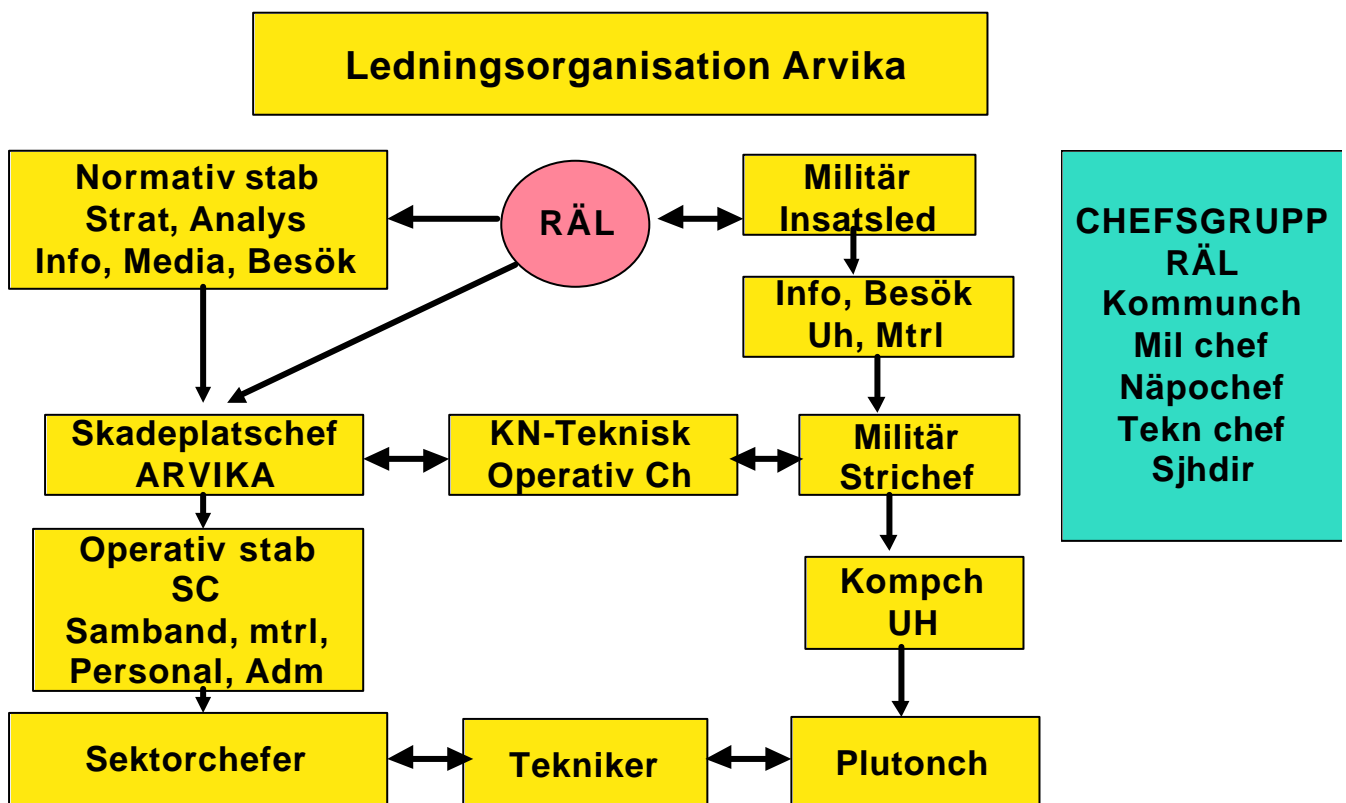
Ledningsorganisation Arvika

Normativ stab
Strat, Analys
Info, Media, Besök

RÄL

Militär
Insatsled

Info, Besök
Uh, Mtrl

CHEFSGRUPP
RÄL
Kommunch
Mil chef
Näpochef
Tekn chef
Sjhdir

Skadeplatschef
ARVIKA

KN-Teknisk
Operativ Ch

Militär
Strichef

Operativ stab
SC
Samband, mtrl,
Personal, Adm

Kompch
UH

Sektorchefer

Tekniker

Plutonch